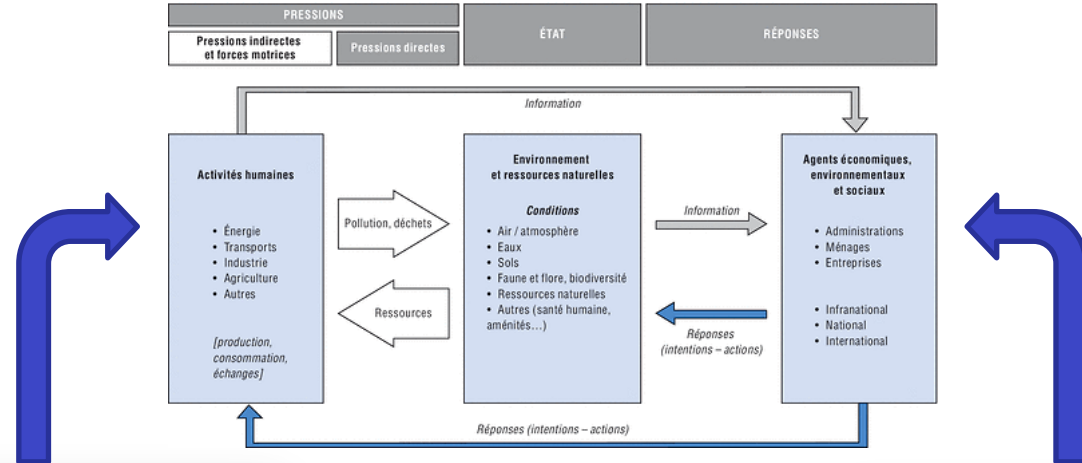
PRESSIONS

Pressions indirectes et forces motrices

Pressions directes

ÉTAT

RÉPONSES

Information

Activités humaines

• Énergie
• Transports
• Industrie
• Agriculture
• Autres

[production, consommation, échanges]

Pollution, déchets

Ressources

Environnement et ressources naturelles

Conditions

• Air / atmosphère
• Eaux
• Sols
• Faune et flore, biodiversité
• Ressources naturelles
• Autres (santé humaine, aménités…)

Information

Réponses (intentions – actions)

Agents économiques, environnementaux et sociaux

• Administrations
• Ménages
• Entreprises

• Infranational
• National
• International

Réponses (intentions – actions)